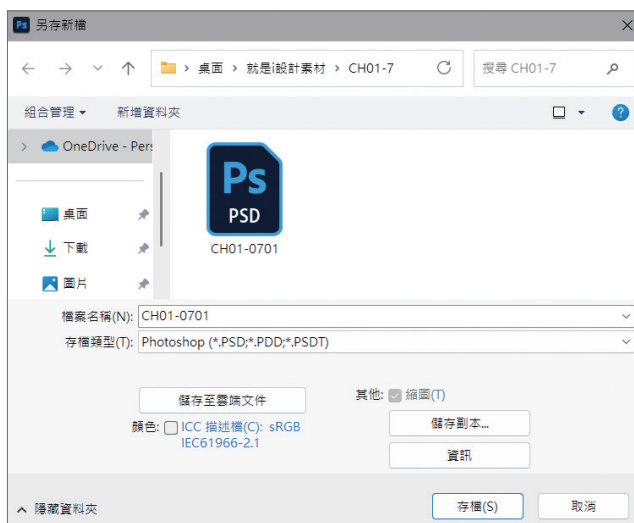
Ps 另存新檔

桌面 › 就是i設計素材 › CH01-7

搜尋 CH01-7

組合管理 ▾ 新增資料夾

OneDrive - Pers

桌面

下載

圖片

Ps
PSD
CH01-0701

檔案名稱(N): CH01-0701

存檔類型(T): Photoshop (*.PSD;*.PDD;*.PSDT)

儲存至雲端文件

其他: 縮圖(T)

顏色: ICC 描述檔(C): sRGB IEC61966-2.1

儲存副本...

資訊

隱藏資料夾

存檔(S)

取消